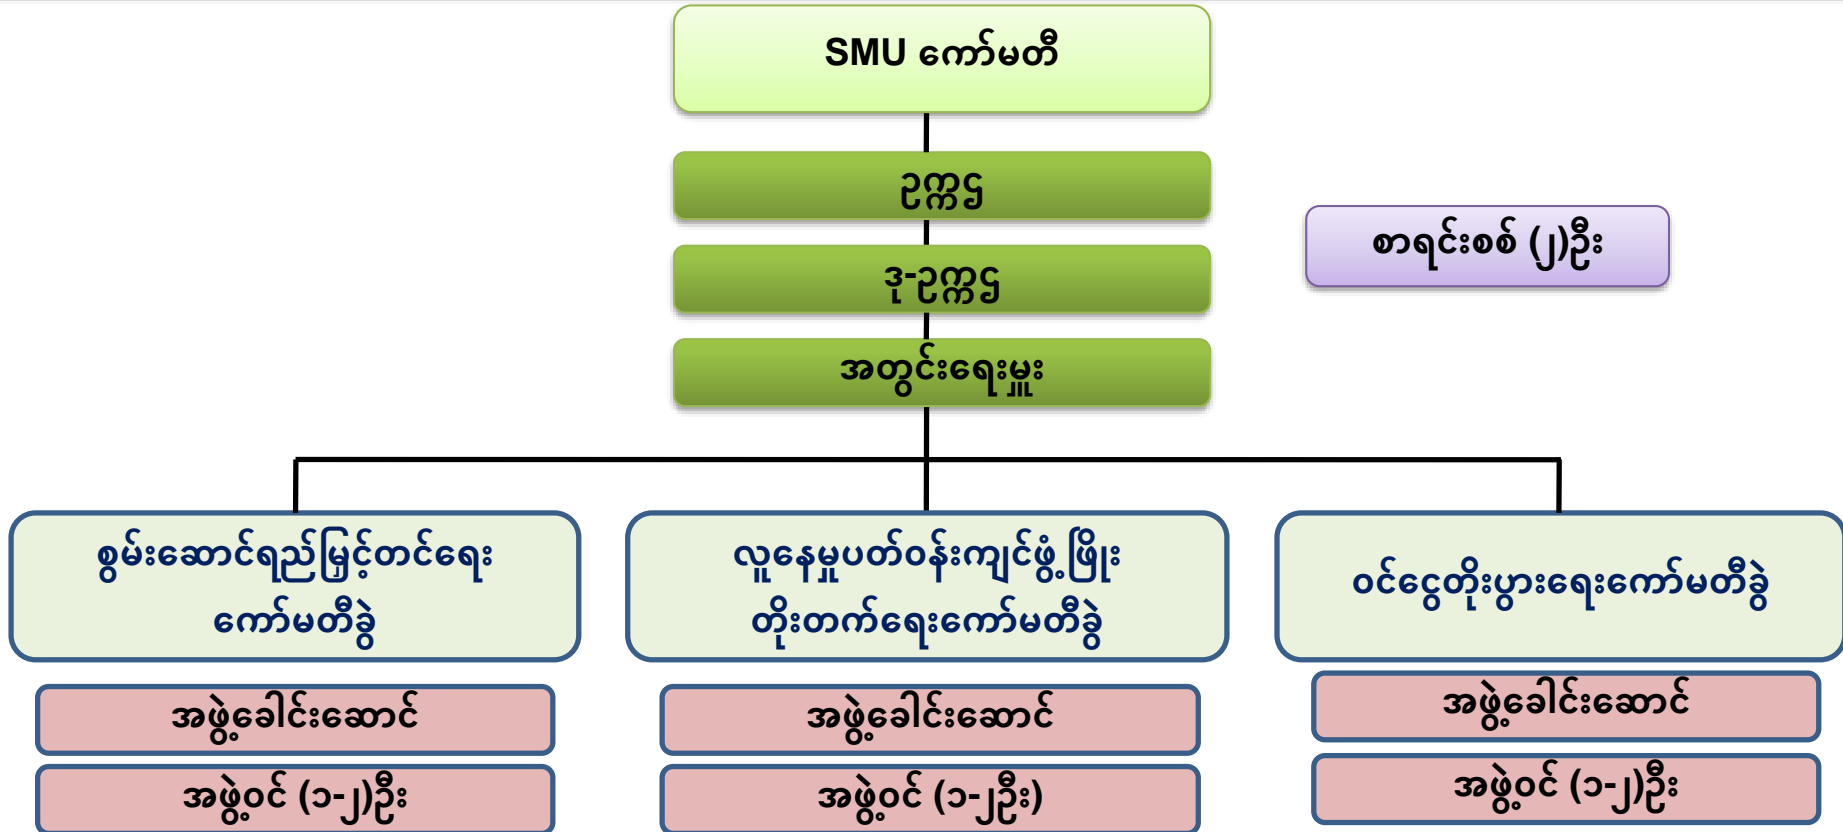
SMU ကော်မတီ

ဥက္ကဋ္ဌ

ဒု-ဥက္ကဋ္ဌ

အတွင်းရေးမှူး

စာရင်းစစ် (၂)ဦး

စွမ်းဆောင်ရည်မြှင့်တင်ရေး ကော်မတီခွဲ

အဖွဲ့ခေါင်းဆောင်

အဖွဲ့ဝင် (၁-၂)ဦး

လူနေမှုပတ်ဝန်းကျင်ဖွံ့ဖြိုး တိုးတက်ရေးကော်မတီခွဲ

အဖွဲ့ခေါင်းဆောင်

အဖွဲ့ဝင် (၁-၂ဦး)

ဝင်ငွေတိုးပွားရေးကော်မတီခွဲ

အဖွဲ့ခေါင်းဆောင်

အဖွဲ့ဝင် (၁-၂)ဦး